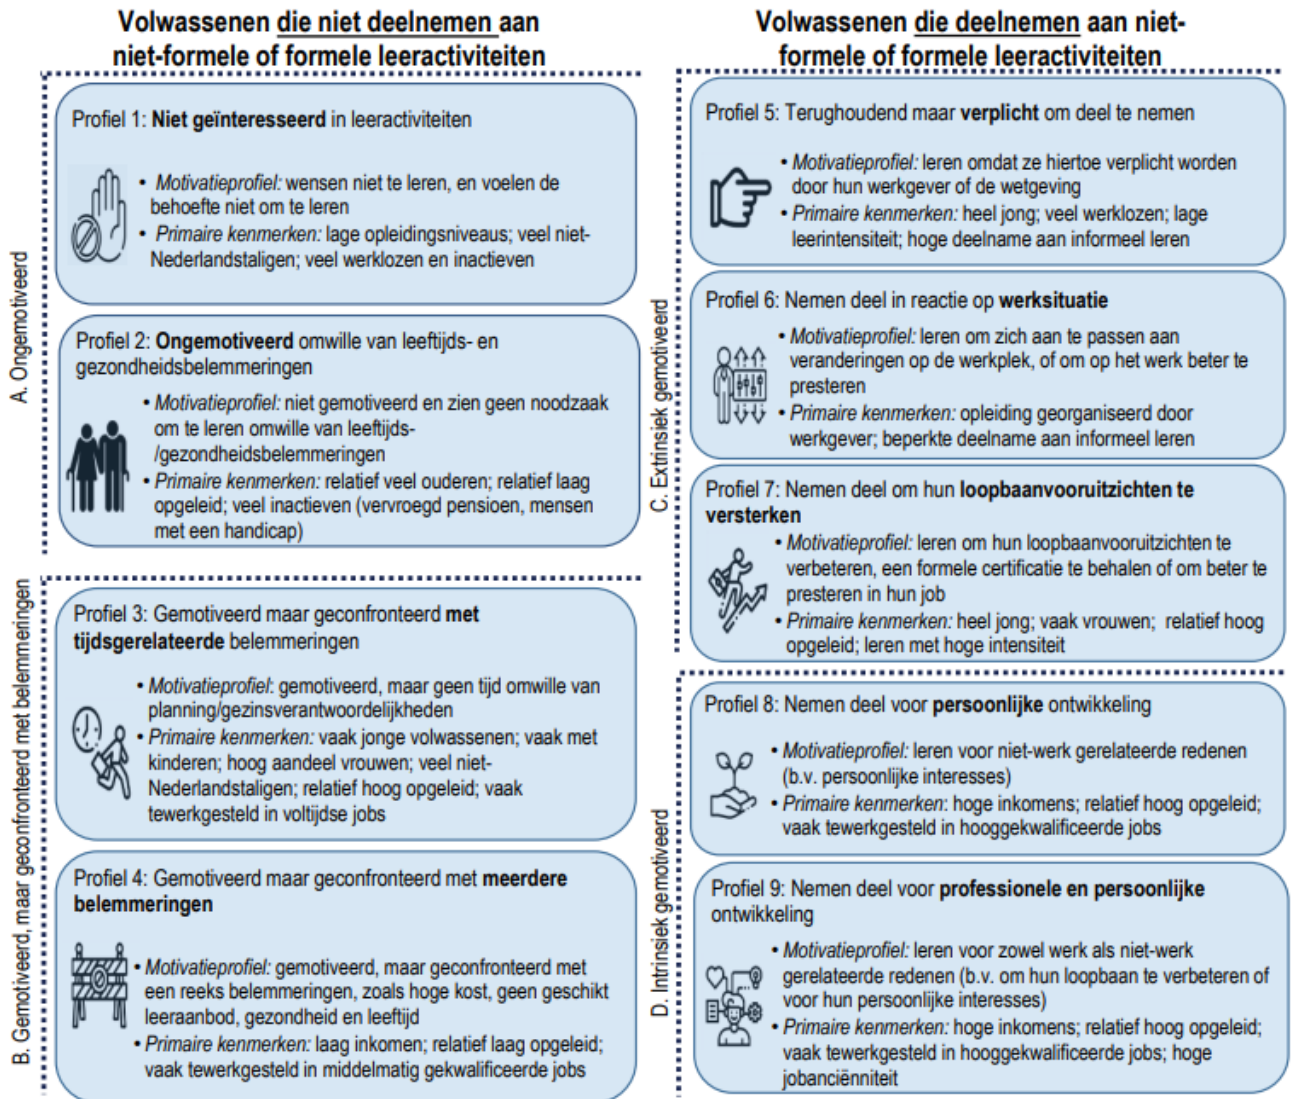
Volwassenen die niet deelnemen aan niet-formele of formele leeractiviteiten

A. Ongemotiveerd

Profiel 1: Niet geïnteresseerd in leeractiviteiten

• Motivatieprofiel: wensen niet te leren, en voelen de behoefte niet om te leren
• Primaire kenmerken: lage opleidingsniveaus; veel niet-Nederlandstaligen; veel werklozen en inactieven

Profiel 2: Ongemotiveerd omwille van leeftijds- en gezondheidsbelemmeringen

• Motivatieprofiel: niet gemotiveerd en zien geen noodzaak om te leren omwille van leeftijds-/gezondheidsbelemmeringen
• Primaire kenmerken: relatief veel ouderen; relatief laag opgeleid; veel inactieven (vervroegd pensioen, mensen met een handicap)

B. Gemotiveerd, maar geconfronteerd met belemmeringen

Profiel 3: Gemotiveerd maar geconfronteerd met tijdsgerelateerde belemmeringen

• Motivatieprofiel: gemotiveerd, maar geen tijd omwille van planning/gezinsverantwoordelijkheden
• Primaire kenmerken: vaak jonge volwassenen; vaak met kinderen; hoog aandeel vrouwen; veel niet-Nederlandstaligen; relatief hoog opgeleid; vaak tewerkgesteld in voltijdse jobs

Profiel 4: Gemotiveerd maar geconfronteerd met meerdere belemmeringen

• Motivatieprofiel: gemotiveerd, maar geconfronteerd met een reeks belemmeringen, zoals hoge kost, geen geschikt leeraanbod, gezondheid en leeftijd
• Primaire kenmerken: laag inkomen; relatief laag opgeleid; vaak tewerkgesteld in middelmatig gekwalificeerde jobs

Volwassenen die deelnemen aan niet-formele of formele leeractiviteiten

C. Extrinsiek gemotiveerd

Profiel 5: Terughoudend maar verplicht om deel te nemen

• Motivatieprofiel: leren omdat ze hiertoe verplicht worden door hun werkgever of de wetgeving
• Primaire kenmerken: heel jong; veel werklozen; lage leerintensiteit; hoge deelname aan informeel leren

Profiel 6: Nemen deel in reactie op werksituatie

• Motivatieprofiel: leren om zich aan te passen aan veranderingen op de werkplek, of om op het werk beter te presteren
• Primaire kenmerken: opleiding georganiseerd door werkgever; beperkte deelname aan informeel leren

Profiel 7: Nemen deel om hun loopbaanvooruitzichten te versterken

• Motivatieprofiel: leren om hun loopbaanvooruitzichten te verbeteren, een formele certificatie te behalen of om beter te presteren in hun job
• Primaire kenmerken: heel jong; vaak vrouwen; relatief hoog opgeleid; leren met hoge intensiteit

D. Intrinsiek gemotiveerd

Profiel 8: Nemen deel voor persoonlijke ontwikkeling

• Motivatieprofiel: leren voor niet-werk gerelateerde redenen (b.v. persoonlijke interesses)
• Primaire kenmerken: hoge inkomens; relatief hoog opgeleid; vaak tewerkgesteld in hooggekwalificeerde jobs

Profiel 9: Nemen deel voor professionele en persoonlijke ontwikkeling

• Motivatieprofiel: leren voor zowel werk als niet-werk gerelateerde redenen (b.v. om hun loopbaan te verbeteren of voor hun persoonlijke interesses)
• Primaire kenmerken: hoge inkomens; relatief hoog opgeleid; vaak tewerkgesteld in hooggekwalificeerde jobs; hoge jobanciënniteit